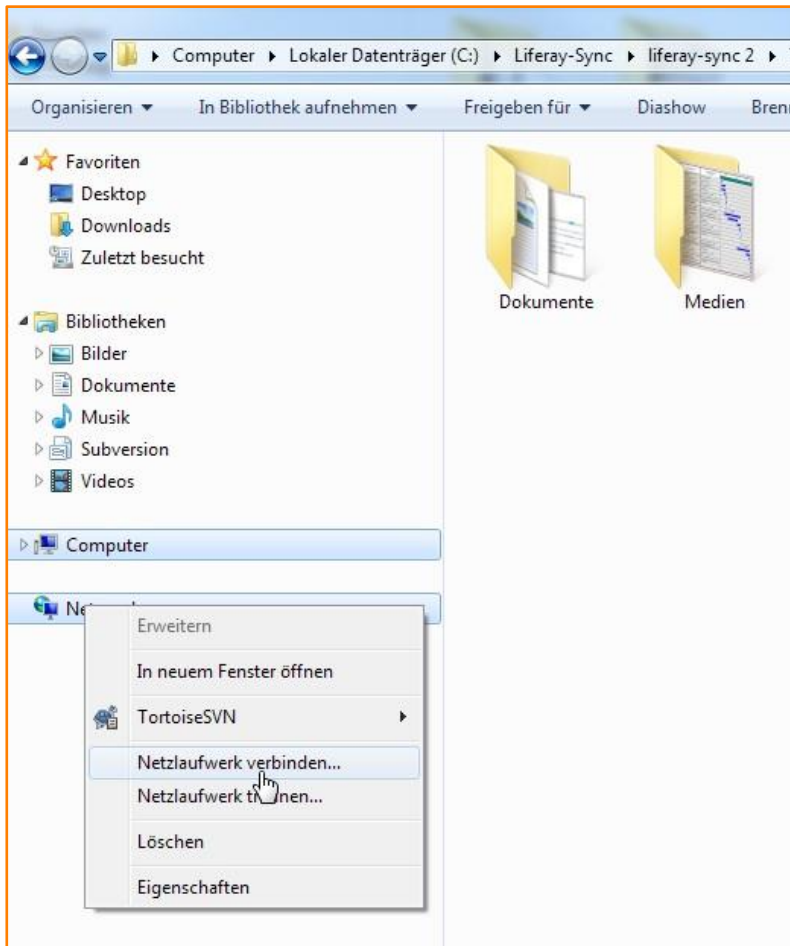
▸ Computer ▸ Lokaler Datenträger (C:) ▸ Liferay-Sync ▸ liferay-sync 2 ▸

Organisieren ▾ In Bibliothek aufnehmen ▾ Freigeben für ▾ Diashow Brenn

Favoriten
Desktop
Downloads
Zuletzt besucht

Bibliotheken
Bilder
Dokumente
Musik
Subversion
Videos

Computer

Ne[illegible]

Dokumente

Medien

Erweitern
In neuem Fenster öffnen
TortoiseSVN
Netzlaufwerk verbinden...
Netzlaufwerk t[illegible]nen...
Löschen
Eigenschaften